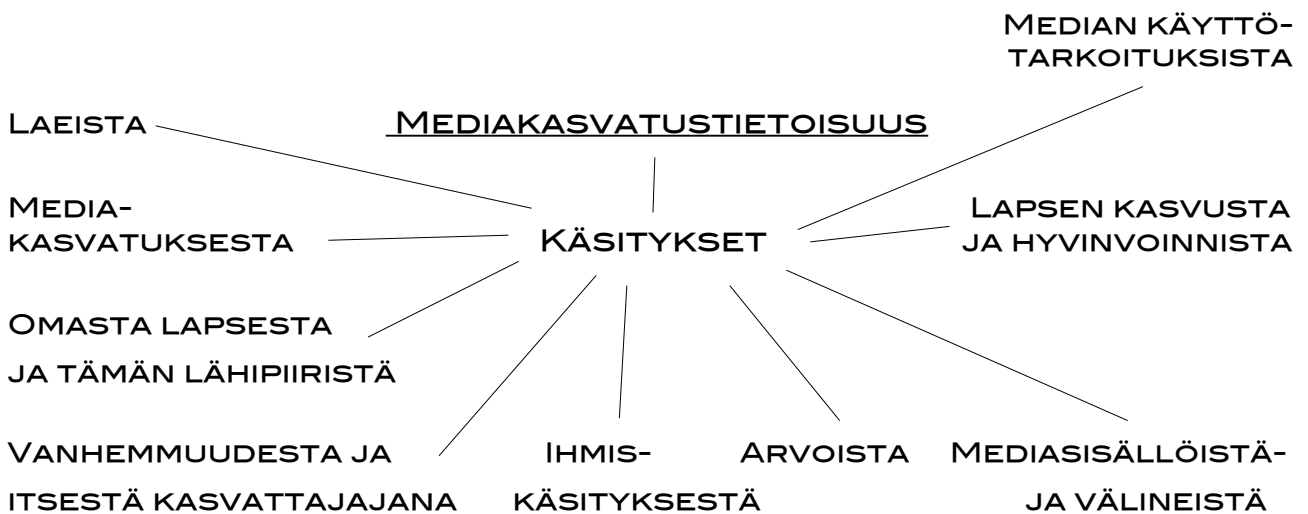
Mediakasvatustietoisuus

Käsitykset

Median käyttötarkoituksista

Laeista

Mediakasvatuksesta

Lapsen kasvusta ja hyvinvoinnista

Omasta lapsesta ja tämän lähipiiristä

Vanhemmuudesta ja itsestä kasvattajajana

Ihmiskäsityksestä

Arvoista

Mediasisällöistä- ja välineistä